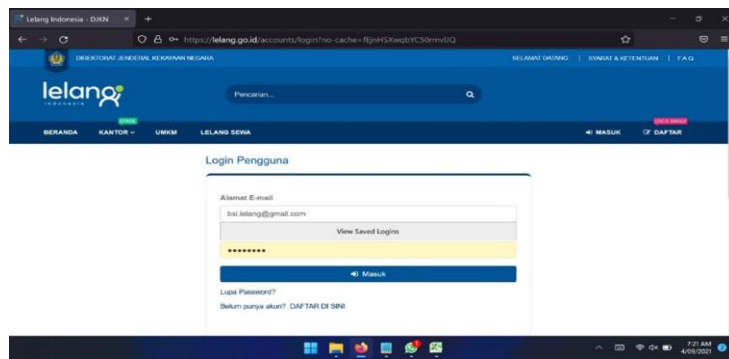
Lelang Indonesia - DJKN ×  +

https://lelang.go.id/accounts/login?no-cache=fEjnHSXwqbYC50rnvUQ

DIREKTORAT JENDERAL KEKAYAAN NEGARA

SELAMAT DATANG | SYARAT & KETENTUAN | FAQ

lelang
indonesia

Pencarian...

BERANDA   KANTOR   UMKM   LELANG SEWA

MASUK   DAFTAR

Login Pengguna

Alamat E-mail

bsi.lelang@gmail.com

View Saved Logins

••••••••

Masuk

Lupa Password?

Belum punya akun? DAFTAR DI SINI

7:21 AM
4/09/2021